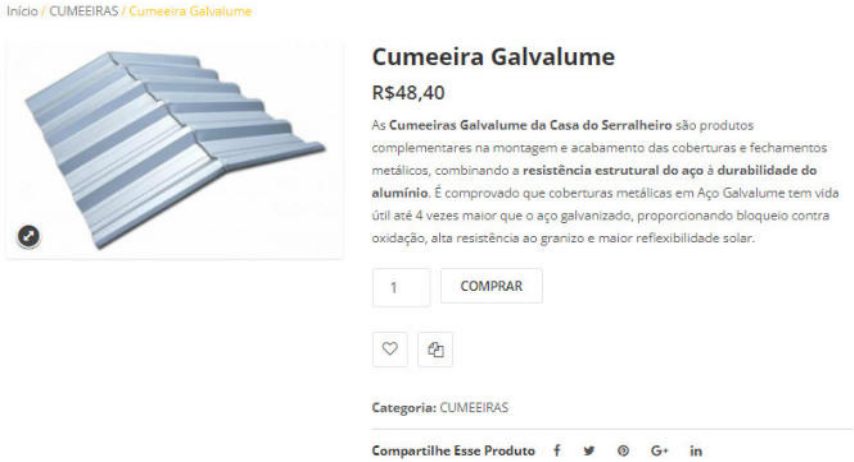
Início / CUMEEIRAS / Cumeeira Galvalume

Cumeeira Galvalume

R$48,40

As Cumeeiras Galvalume da Casa do Serralheiro são produtos complementares na montagem e acabamento das coberturas e fechamentos metálicos, combinando a resistência estrutural do aço à durabilidade do alumínio. É comprovado que coberturas metálicas em Aço Galvalume tem vida útil até 4 vezes maior que o aço galvanizado, proporcionando bloqueio contra oxidação, alta resistência ao granizo e maior reflexibilidade solar.

1

COMPRAR

Categoria: CUMEEIRAS

Compartilhe Esse Produto f G+ in